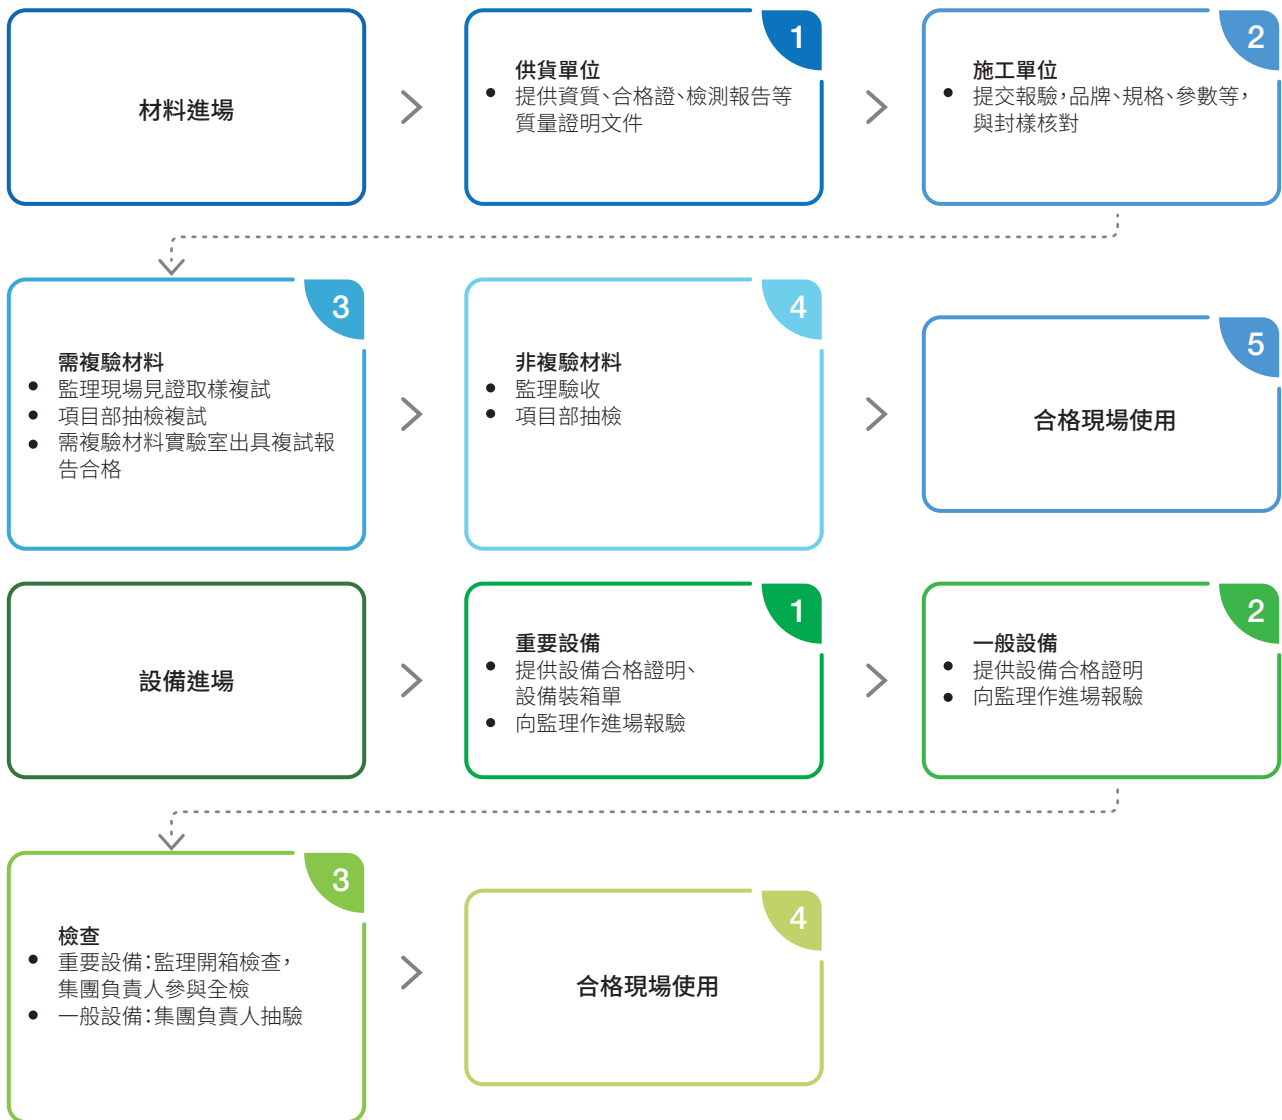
材料進場

1
供貨單位
- 提供資質、合格證、檢測報告等質量證明文件

2
施工單位
- 提交報驗，品牌、規格、參數等，與封樣核對

3
需複驗材料
- 監理現場見證取樣複試
- 項目部抽檢複試
- 需複驗材料實驗室出具複試報告合格

4
非複驗材料
- 監理驗收
- 項目部抽檢

5
合格現場使用

設備進場

1
重要設備
- 提供設備合格證明、設備裝箱單
- 向監理作進場報驗

2
一般設備
- 提供設備合格證明
- 向監理作進場報驗

3
檢查
- 重要設備：監理開箱檢查，集團負責人參與全檢
- 一般設備：集團負責人抽驗

4
合格現場使用